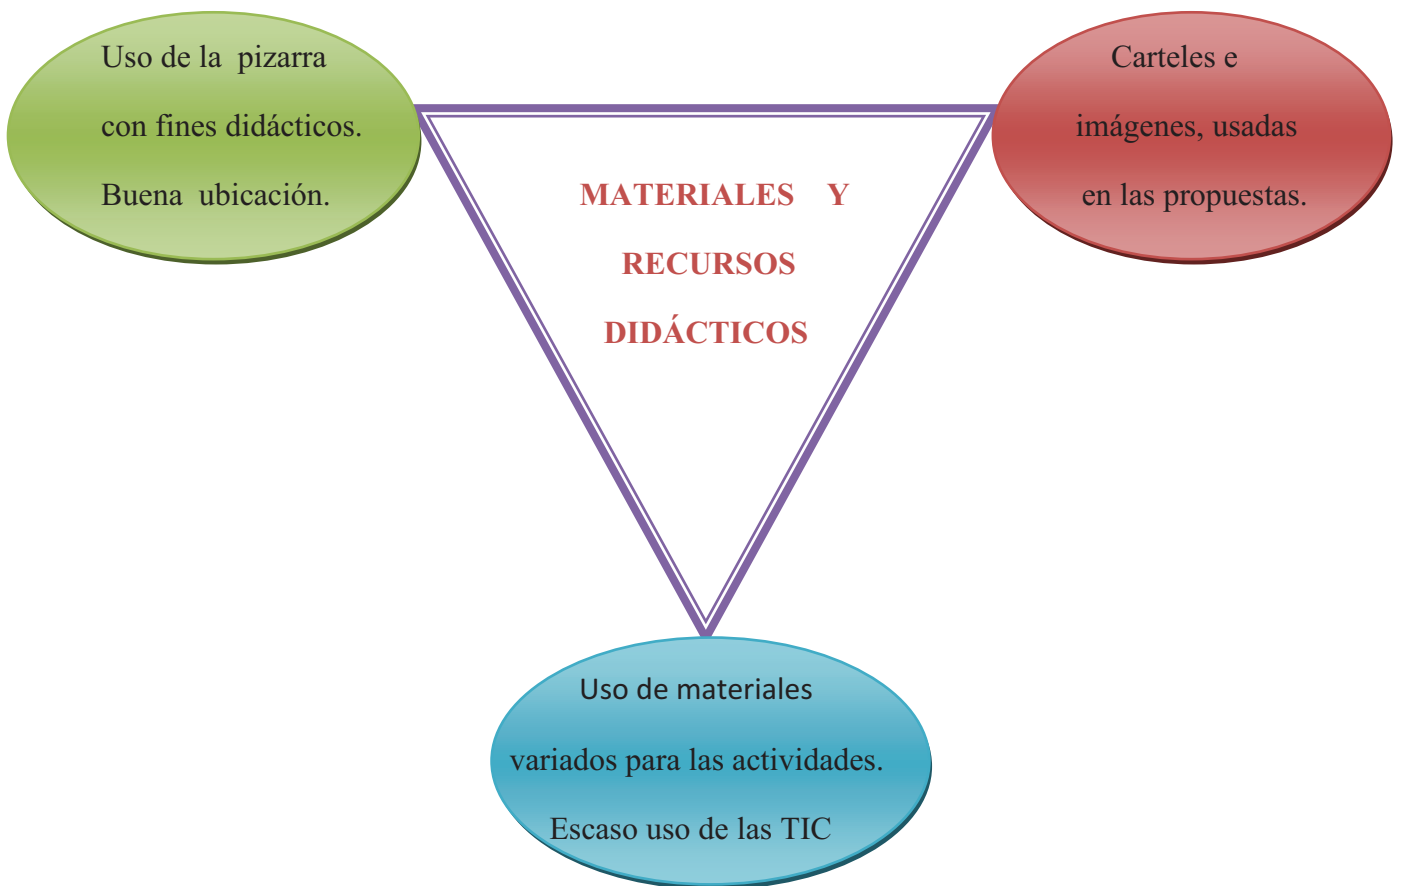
Uso de la pizarra con fines didácticos. Buena ubicación.

Carteles e imágenes, usadas en las propuestas.

MATERIALES Y RECURSOS DIDÁCTICOS

Uso de materiales variados para las actividades. Escaso uso de las TIC